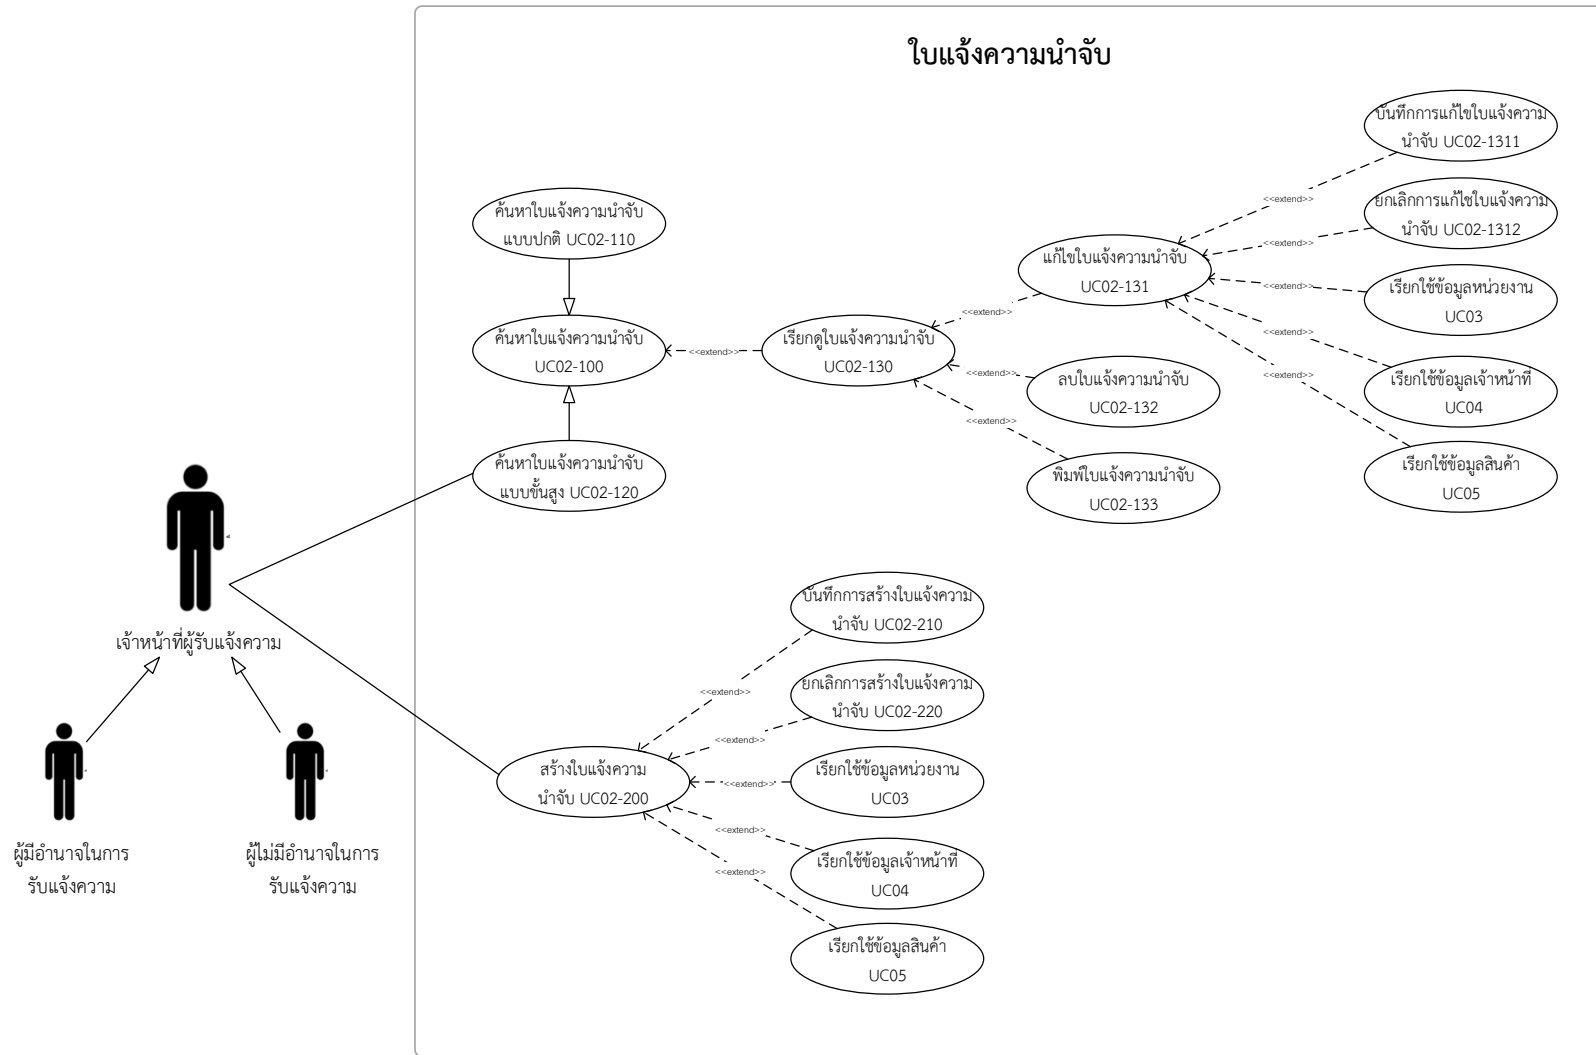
ใบแจ้งความนำจับ

บันทึกการแก้ไขใบแจ้งความนำจับ UC02-1311

<<extend>>

ยกเลิกการแก้ไขใบแจ้งความนำจับ UC02-1312

<<extend>>

ค้นหาใบแจ้งความนำจับแบบปกติ UC02-110

แก้ไขใบแจ้งความนำจับ UC02-131

<<extend>>

เรียกใช้ข้อมูลหน่วยงาน UC03

<<extend>>

<<extend>>

ค้นหาใบแจ้งความนำจับ UC02-100

<<extend>>

เรียกดูใบแจ้งความนำจับ UC02-130

<<extend>>

<<extend>>

เรียกใช้ข้อมูลเจ้าหน้าที่ UC04

<<extend>>

ลบใบแจ้งความนำจับ UC02-132

<<extend>>

ค้นหาใบแจ้งความนำจับแบบขั้นสูง UC02-120

พิมพ์ใบแจ้งความนำจับ UC02-133

เรียกใช้ข้อมูลสินค้า UC05

บันทึกการสร้างใบแจ้งความนำจับ UC02-210

เจ้าหน้าที่ผู้รับแจ้งความ

<<extend>>

ยกเลิกการสร้างใบแจ้งความนำจับ UC02-220

<<extend>>

สร้างใบแจ้งความนำจับ UC02-200

<<extend>>

เรียกใช้ข้อมูลหน่วยงาน UC03

<<extend>>

ผู้มีอำนาจในการรับแจ้งความ

ผู้ไม่มีอำนาจในการรับแจ้งความ

<<extend>>

เรียกใช้ข้อมูลเจ้าหน้าที่ UC04

เรียกใช้ข้อมูลสินค้า UC05